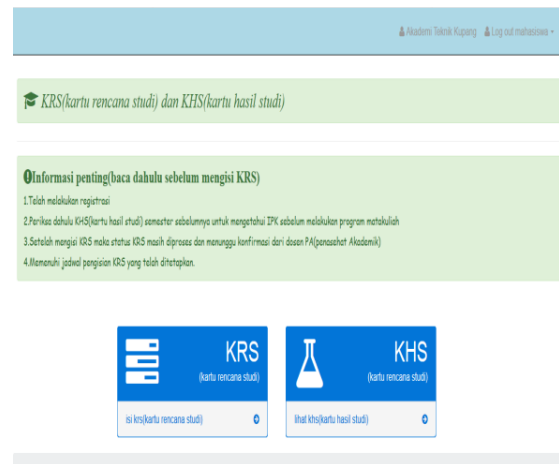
Akademi Teknik Kupang  Log out mahasiswa

KRS(kartu rencana studi) dan KHS(kartu hasil studi)

Informasi penting(baca dahulu sebelum mengisi KRS)

1.Telah melakukan registrasi

2.Periksa dahulu KHS(kartu hasil studi) semester sebelumnya untuk mengetahui IPK sebelum melakukan program matakuliah

3.Setelah mengisi KRS maka status KRS masih diproses dan menunggu konfirmasi dari dosen PA(penasehat Akademik)

4.Memenuhi jadwal pengisian KRS yang telah ditetapkan.

KRS
(kartu rencana studi)
isi krs(kartu rencana studi)

KHS
(kartu hasil studi)
lihat khs(kartu hasil studi)